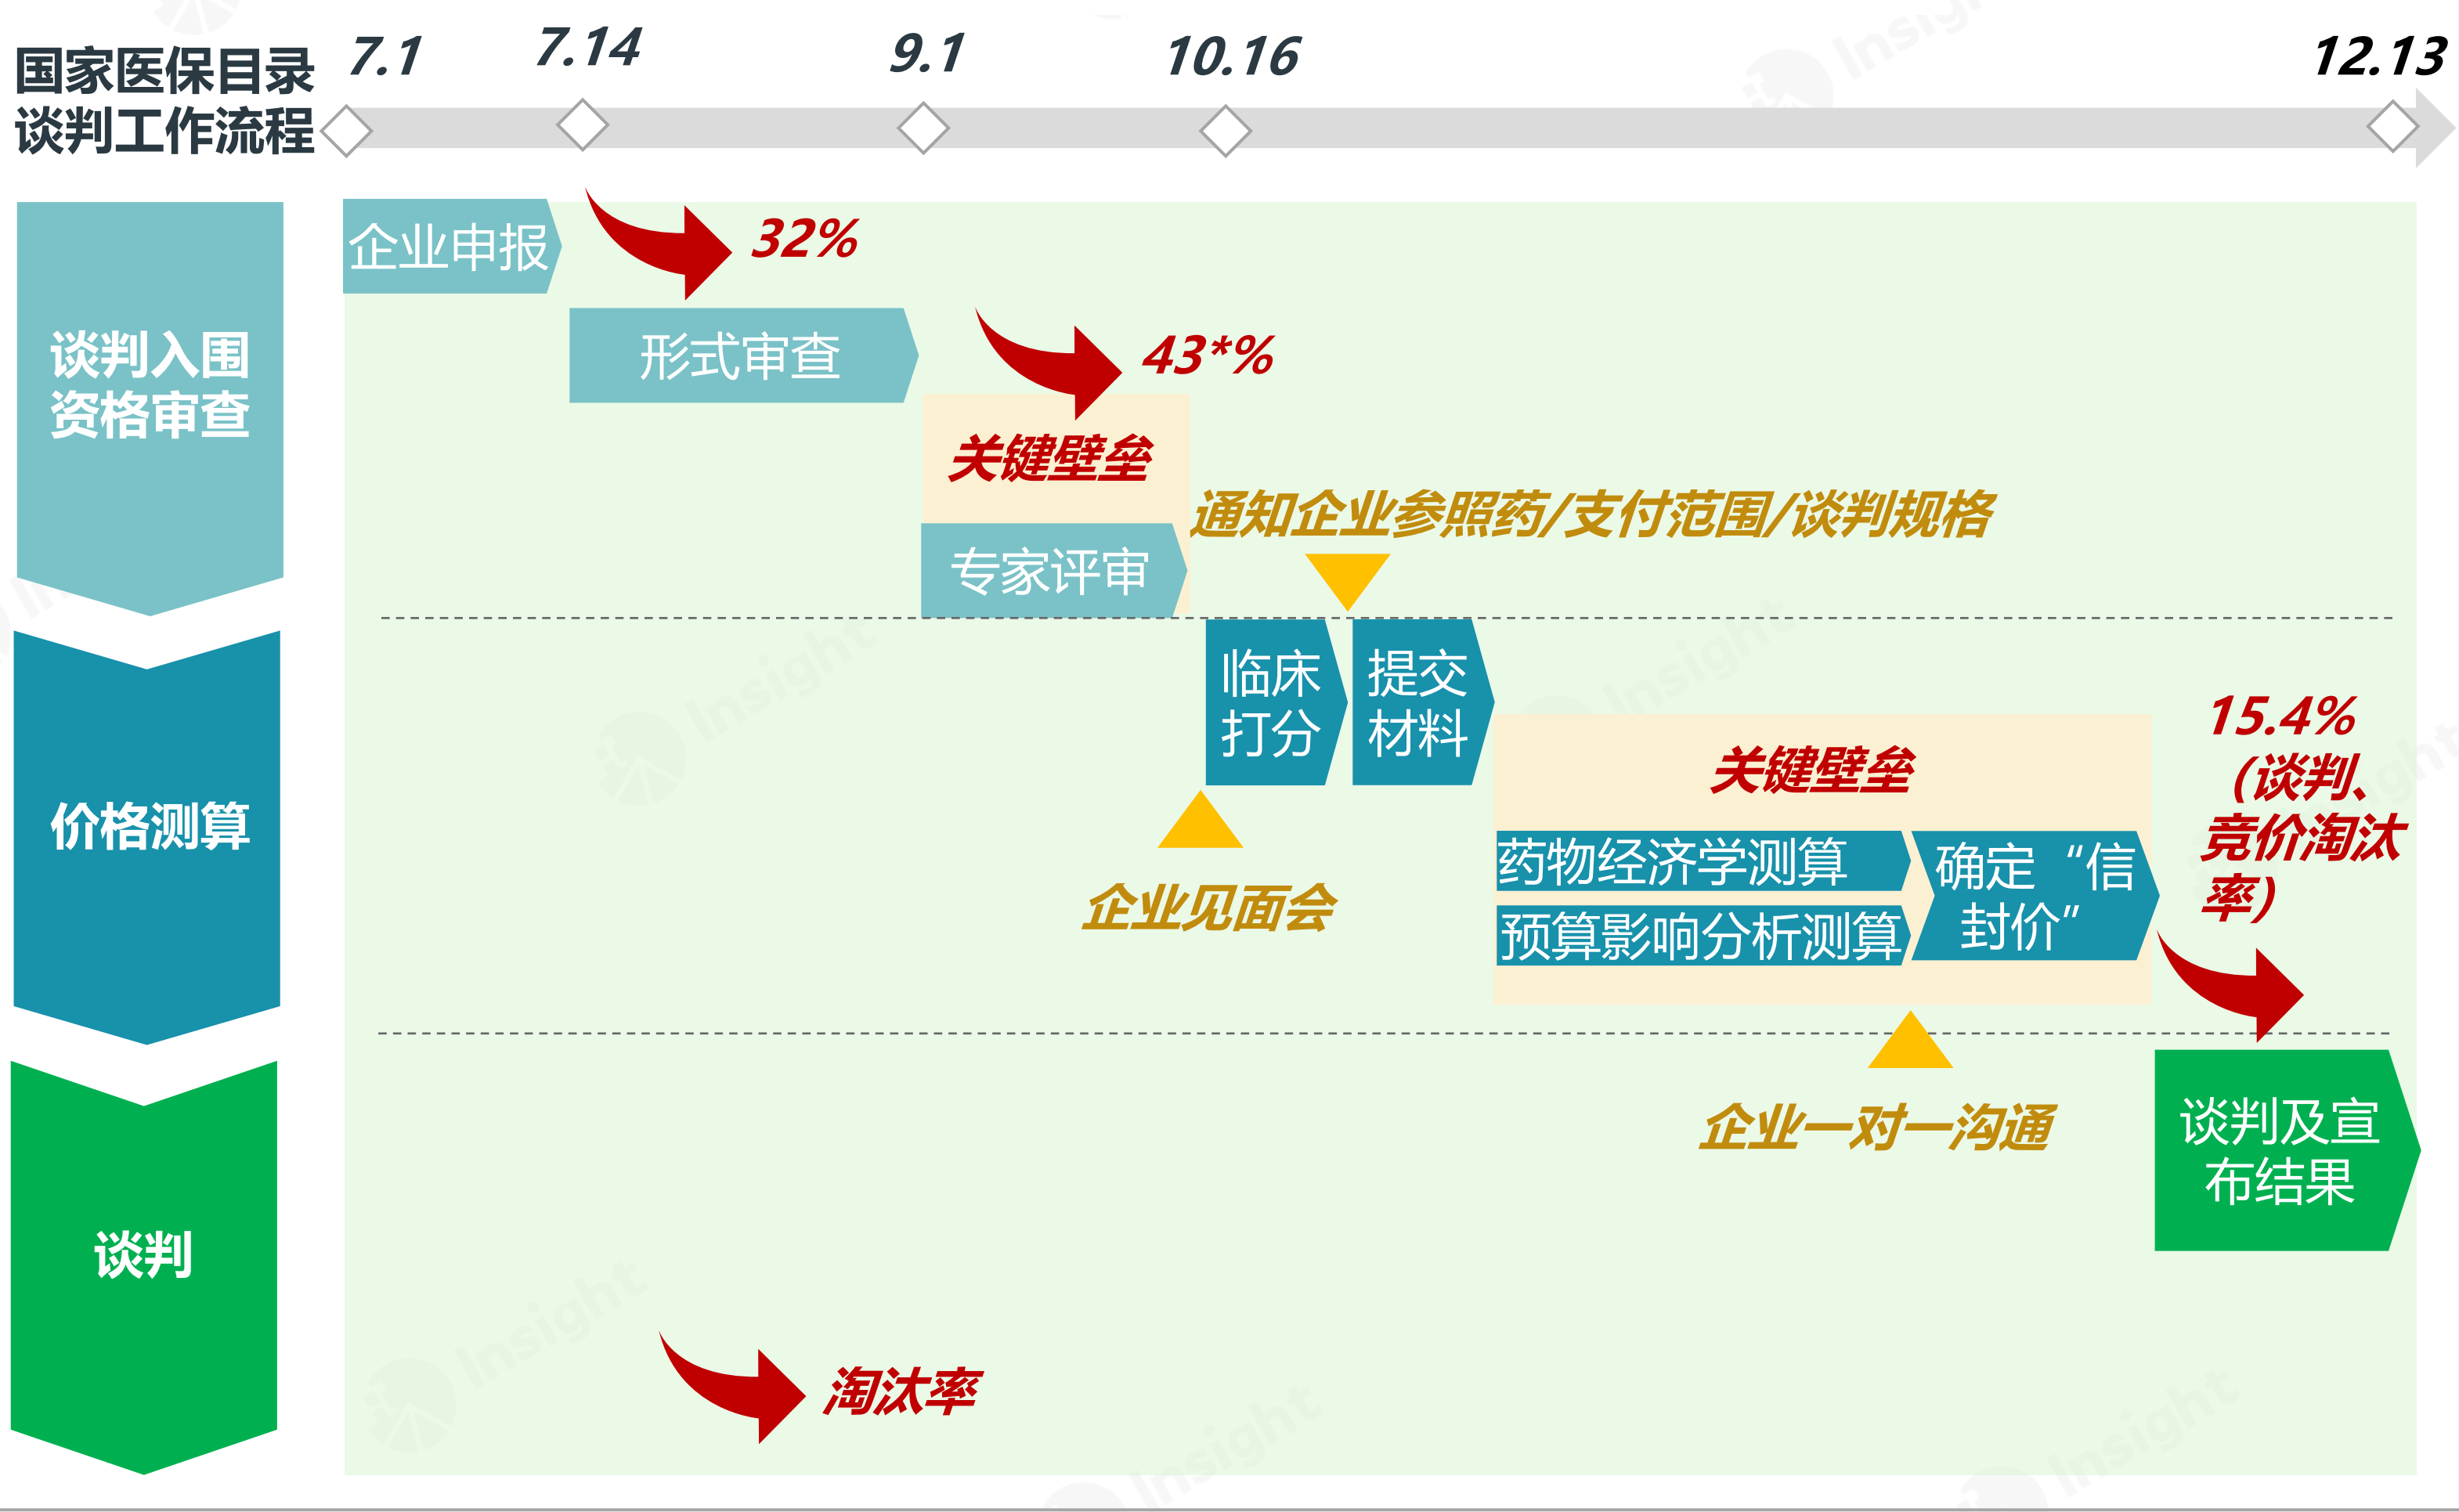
国家医保目录谈判工作流程

7.1 7.14 9.1 10.16 12.13

谈判入围资格审查

价格测算

谈判

企业申报

32%

形式审查

43*%

关键壁垒

专家评审

通知企业参照药/支付范围/谈判规格

临床打分

提交材料

企业见面会

关键壁垒

15.4%（谈判、竞价淘汰率）

药物经济学测算

预算影响分析测算

确定“信封价”

企业一对一沟通

谈判及宣布结果

淘汰率

Insight